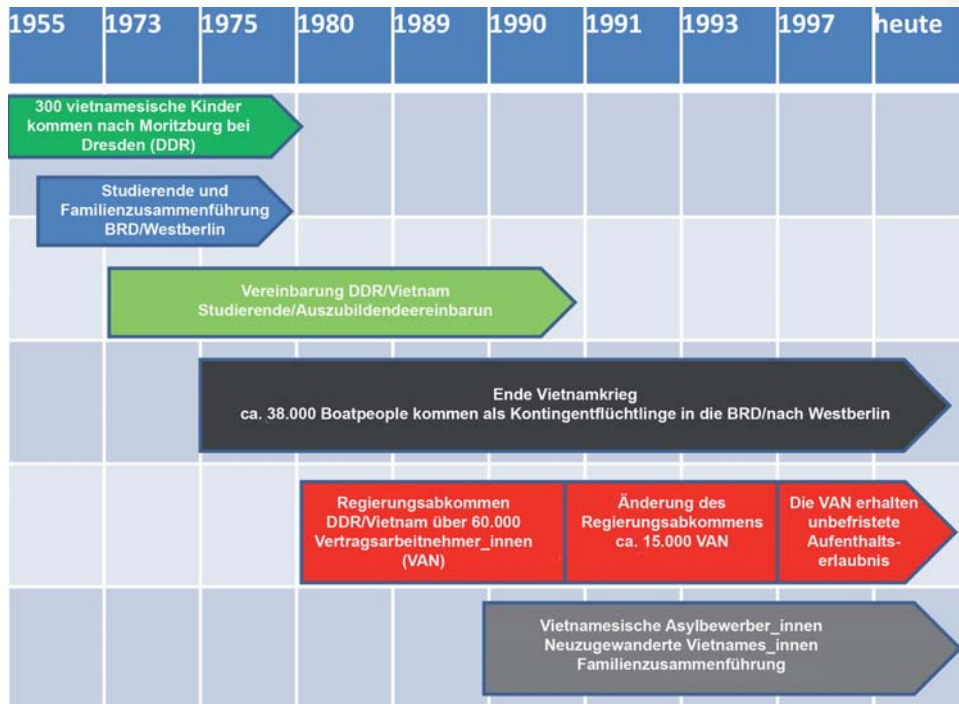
| 1955 | 1973 | 1975 | 1980 | 1989 | 1990 | 1991 | 1993 | 1997 | heute |
|---|---|---|---|---|---|---|---|---|---|

300 vietnamesische Kinder kommen nach Moritzburg bei Dresden (DDR)

Studierende und Familienzusammenführung BRD/Westberlin

Vereinbarung DDR/Vietnam Studierende/Auszubildendeereinbarun

Ende Vietnamkrieg
ca. 38.000 Boatpeople kommen als Kontingentflüchtlinge in die BRD/nach Westberlin

Regierungsabkommen DDR/Vietnam über 60.000 Vertragsarbeitnehmer_innen (VAN)

Änderung des Regierungsabkommens ca. 15.000 VAN

Die VAN erhalten unbefristete Aufenthaltserlaubnis

Vietnamesische Asylbewerber_innen
Neuzugewanderte Vietnames_innen
Familienzusammenführung